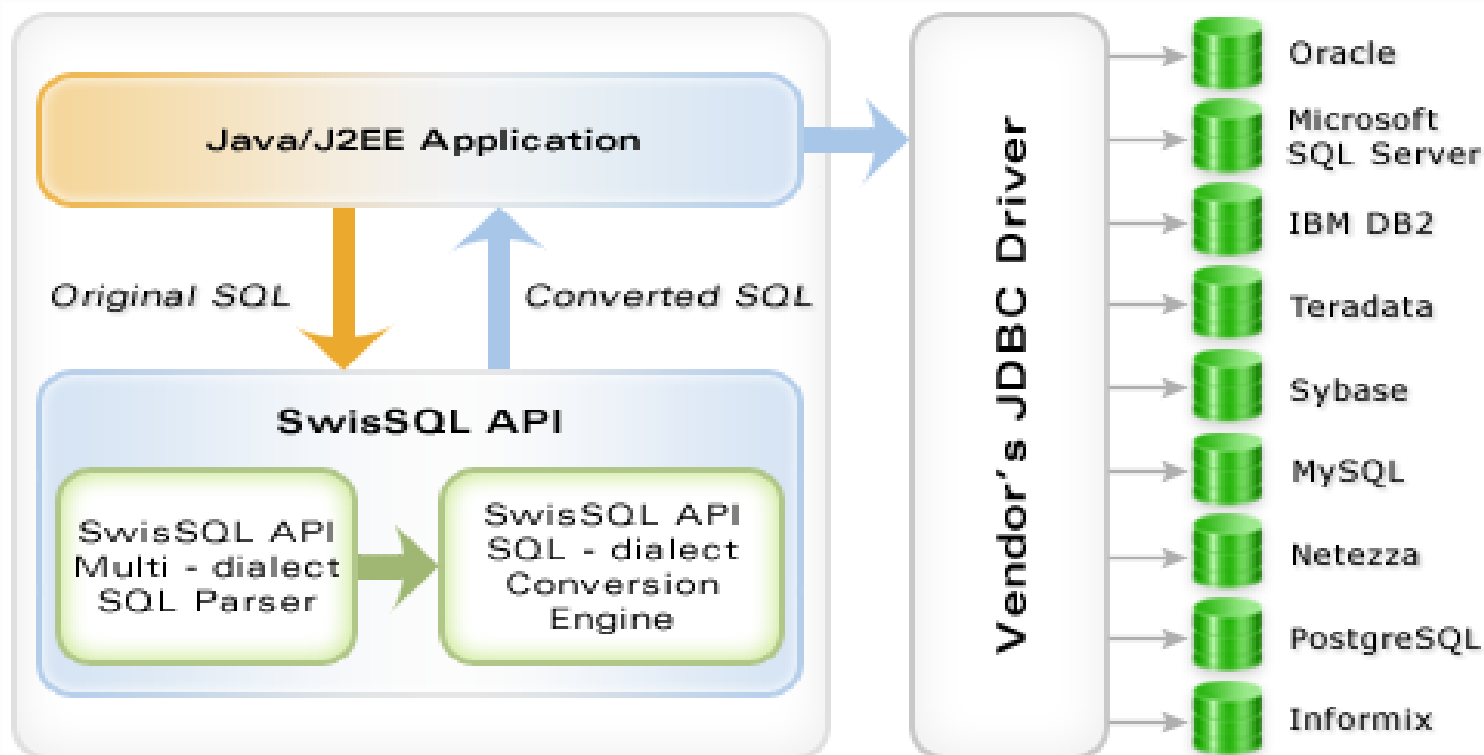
Java/J2EE Application

Original SQL

Converted SQL

SwisSQL API

SwisSQL API Multi - dialect SQL Parser

SwisSQL API SQL - dialect Conversion Engine

Vendor's JDBC Driver

Oracle

Microsoft SQL Server

IBM DB2

Teradata

Sybase

MySQL

Netezza

PostgreSQL

Informix